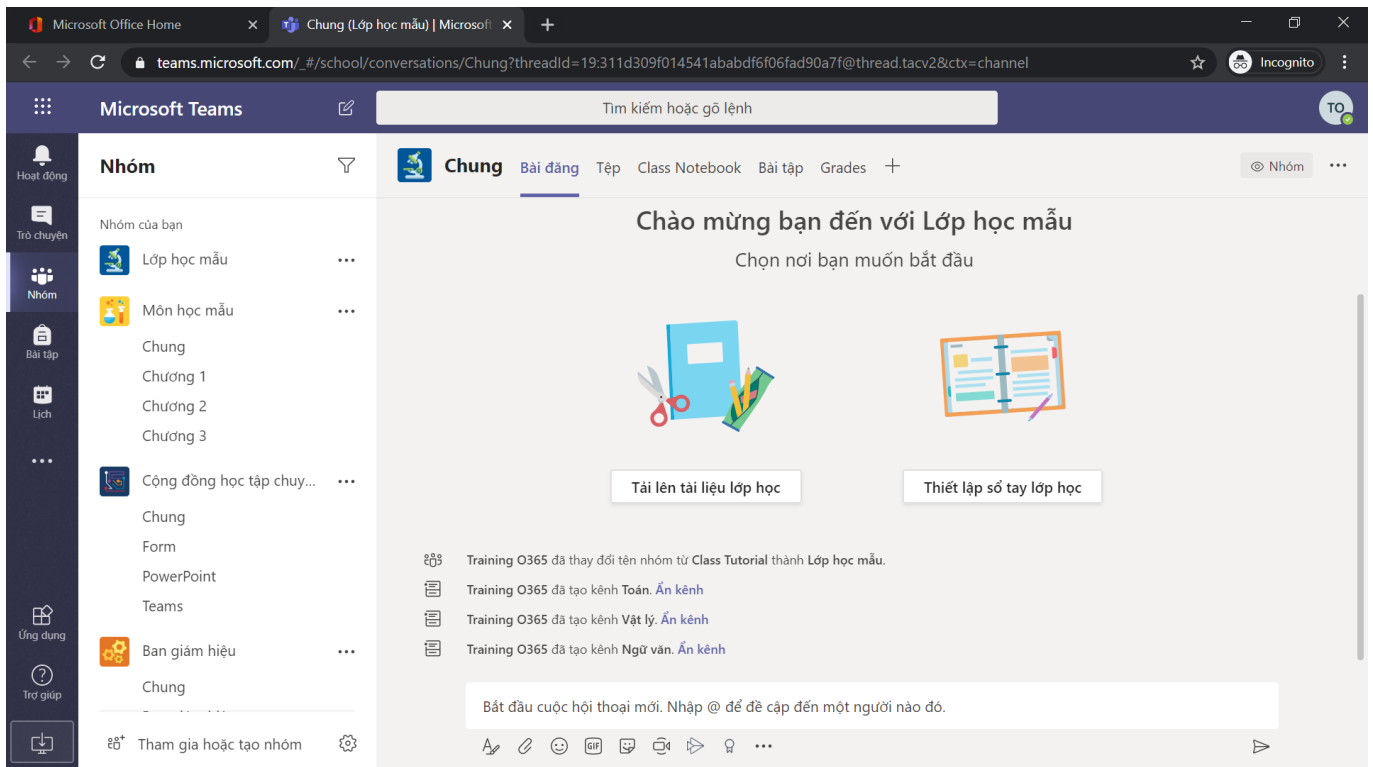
Microsoft Office Home ×
Chung (Lớp học mẫu) | Microsoft ×
+

teams.microsoft.com/_#/school/conversations/Chung?threadId=19:311d309f014541ababdf6f06fad90a7f@thread.tacv2&ctx=channel

Incognito

Microsoft Teams

Tìm kiếm hoặc gõ lệnh

TO

Hoạt động
Trò chuyện
Nhóm
Bài tập
Lịch
...
Ứng dụng
Trợ giúp

Nhóm

Nhóm của bạn

Lớp học mẫu ...

Môn học mẫu ...
Chung
Chương 1
Chương 2
Chương 3

Cộng đồng học tập chuy... ...
Chung
Form
PowerPoint
Teams

Ban giám hiệu ...
Chung

Tham gia hoặc tạo nhóm

Chung Bài đăng Tệp Class Notebook Bài tập Grades +

Nhóm ...

Chào mừng bạn đến với Lớp học mẫu

Chọn nơi bạn muốn bắt đầu

Tải lên tài liệu lớp học

Thiết lập sổ tay lớp học

Training O365 đã thay đổi tên nhóm từ Class Tutorial thành Lớp học mẫu.

Training O365 đã tạo kênh Toán. Ẩn kênh

Training O365 đã tạo kênh Vật lý. Ẩn kênh

Training O365 đã tạo kênh Ngữ văn. Ẩn kênh

Bắt đầu cuộc hội thoại mới. Nhập @ để đề cập đến một người nào đó.

GIF